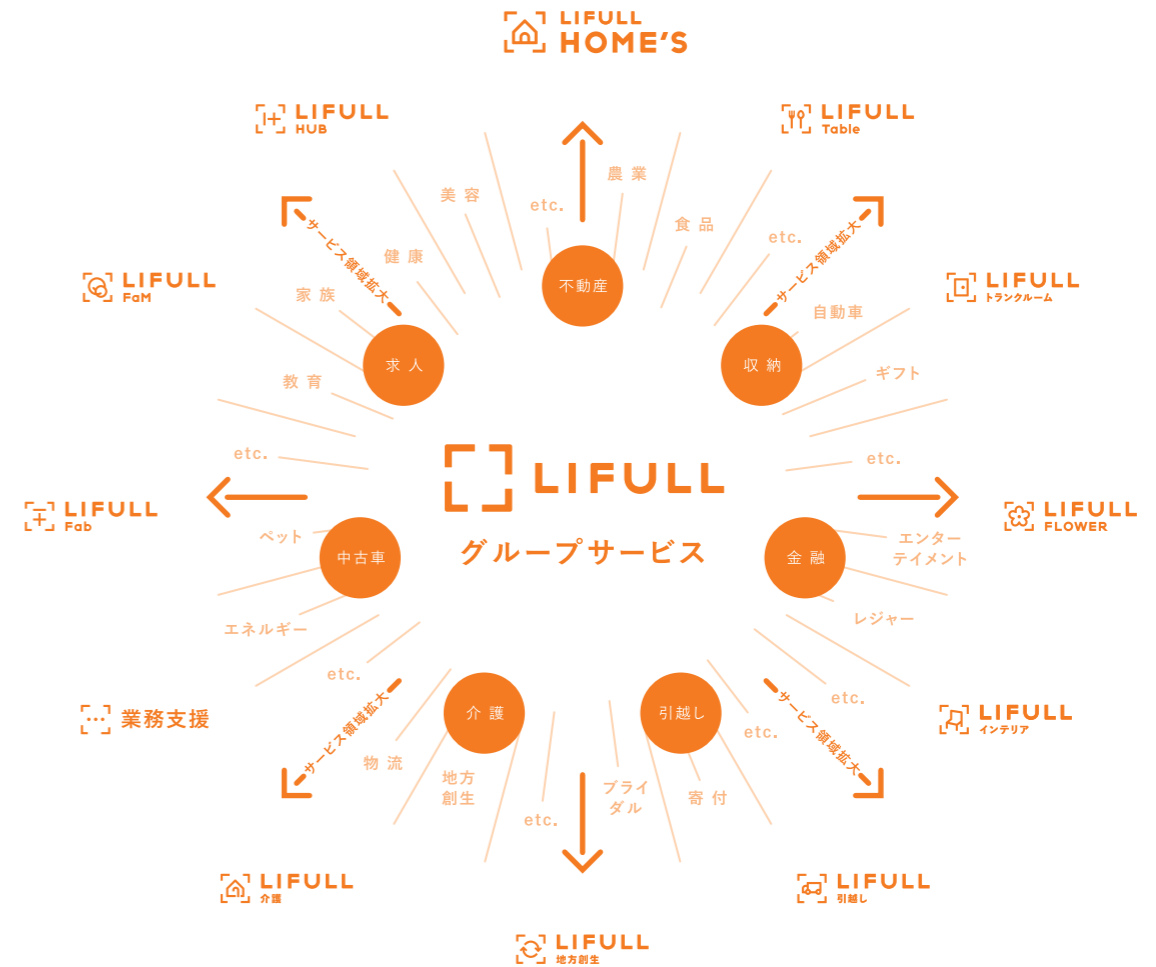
LIFULL HOME'S

LIFULL HUB

LIFULL Table

美容
etc.
農業
食品
健康
etc.
サービス領域拡大
サービス領域拡大

LIFULL FaM

家族
不動産

LIFULL トランクルーム

自動車
求人
収納
ギフト
教育

etc.
etc.

LIFULL

LIFULL Fab

LIFULL FLOWER

グループサービス

ペット
中古車
金融
エンターテイメント
エネルギー
レジャー
etc.
etc.

業務支援

LIFULL インテリア

介護
引越し
サービス領域拡大
サービス領域拡大
物流
etc.
地方創生
プライダル
寄付
etc.

LIFULL 介護

LIFULL 引越し

LIFULL 地方創生